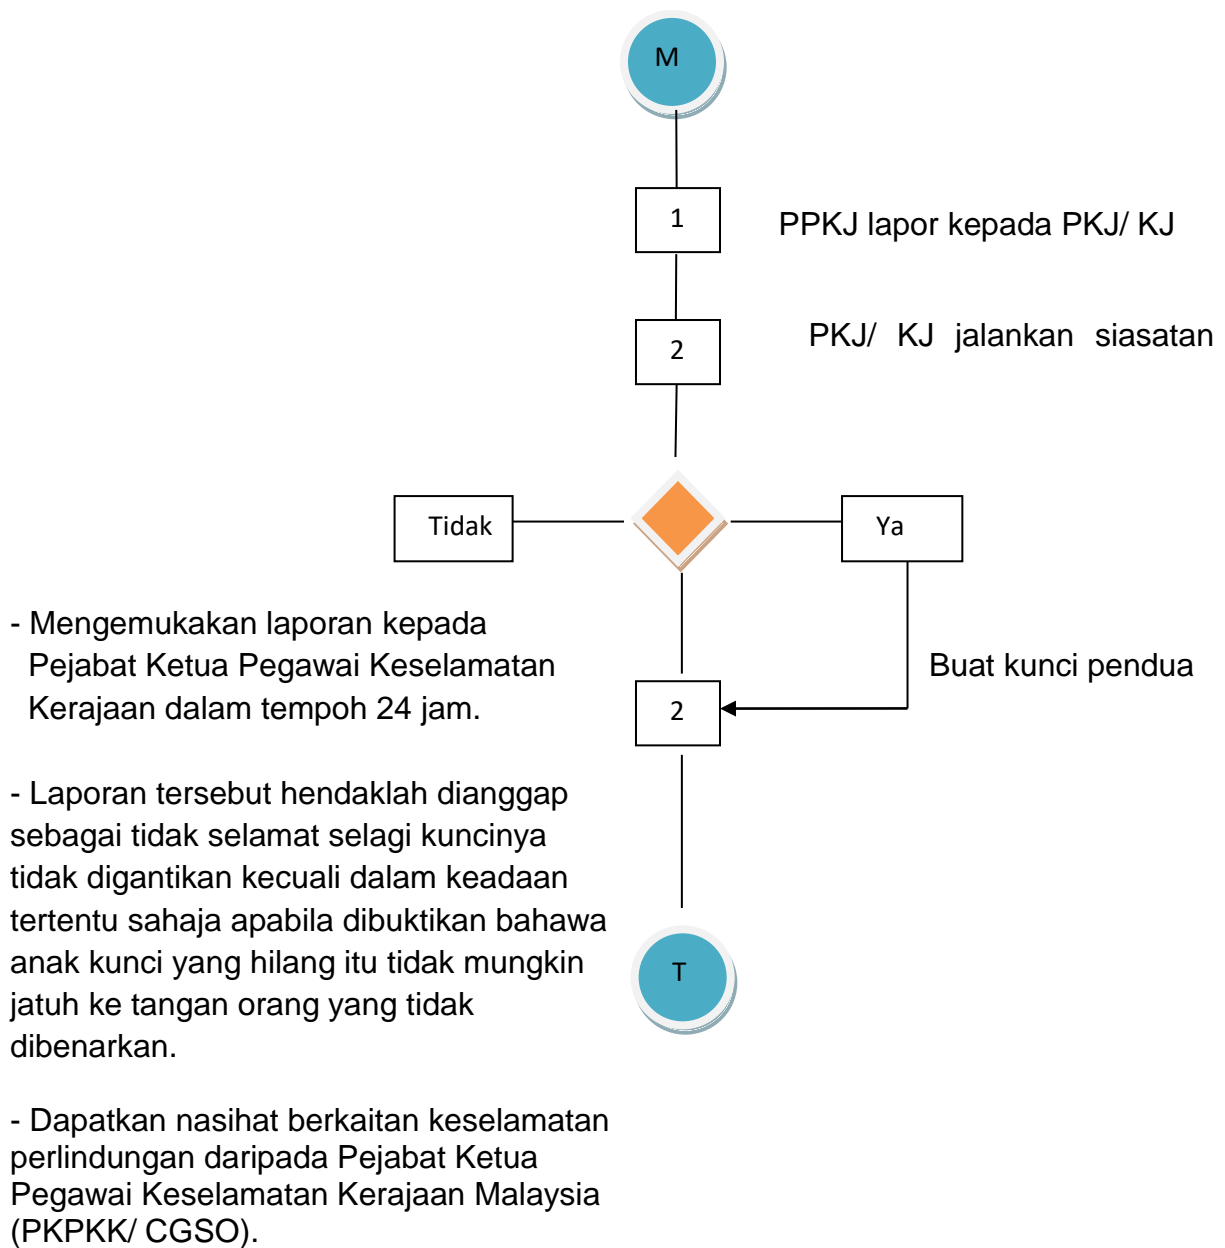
M

1

PPKJ lapor kepada PKJ/ KJ

2

PKJ/ KJ jalankan siasatan

Tidak

Ya

- Mengemukakan laporan kepada Pejabat Ketua Pegawai Keselamatan Kerajaan dalam tempoh 24 jam.

Buat kunci pendua

2

- Laporan tersebut hendaklah dianggap sebagai tidak selamat selagi kuncinya tidak digantikan kecuali dalam keadaan tertentu sahaja apabila dibuktikan bahawa anak kunci yang hilang itu tidak mungkin jatuh ke tangan orang yang tidak dibenarkan.

T

- Dapatkan nasihat berkaitan keselamatan perlindungan daripada Pejabat Ketua Pegawai Keselamatan Kerajaan Malaysia (PKPKK/ CGSO).